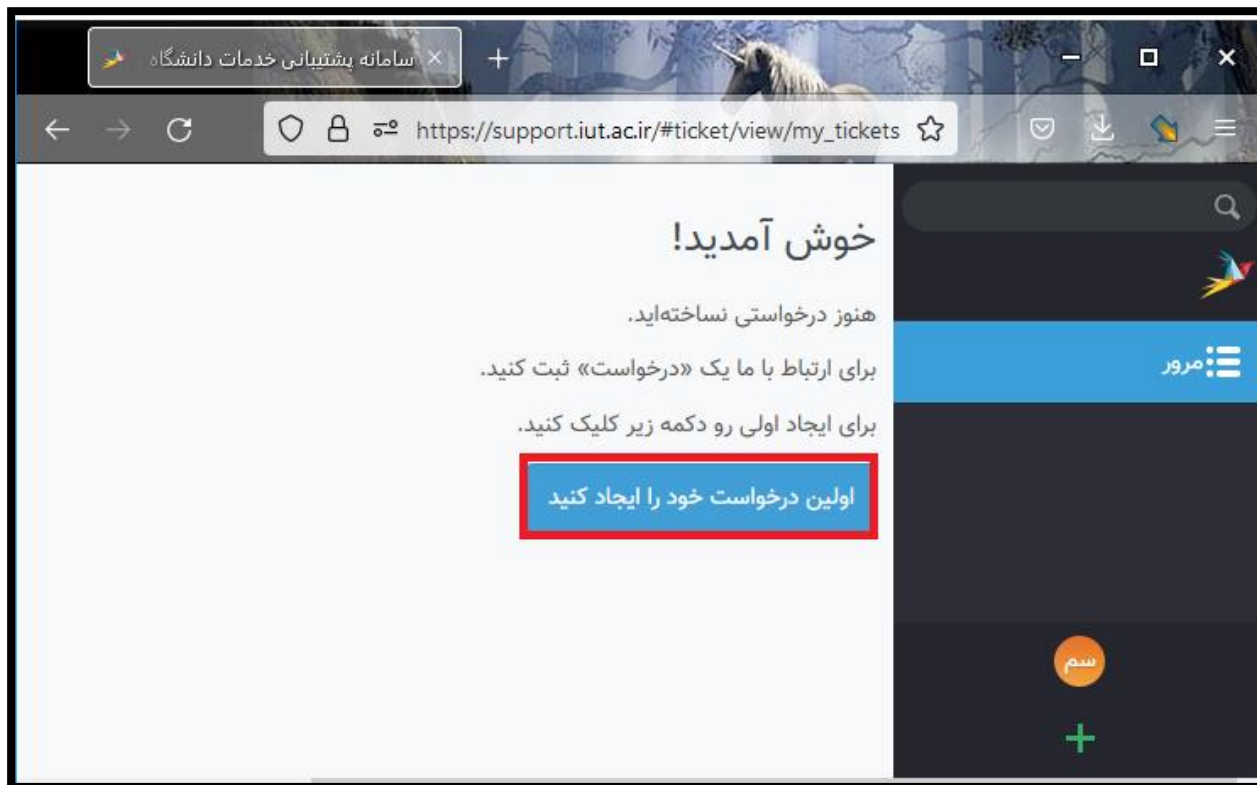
سامانه پشتیبانی خدمات دانشگاه

https://support.iut.ac.ir/#ticket/view/my_tickets

خوش آمدید!

هنوز درخواستی نساخته‌اید.

برای ارتباط با ما یک «درخواست» ثبت کنید.

برای ایجاد اولی رو دکمه زیر کلیک کنید.

اولین درخواست خود را ایجاد کنید

مرور

سم

+